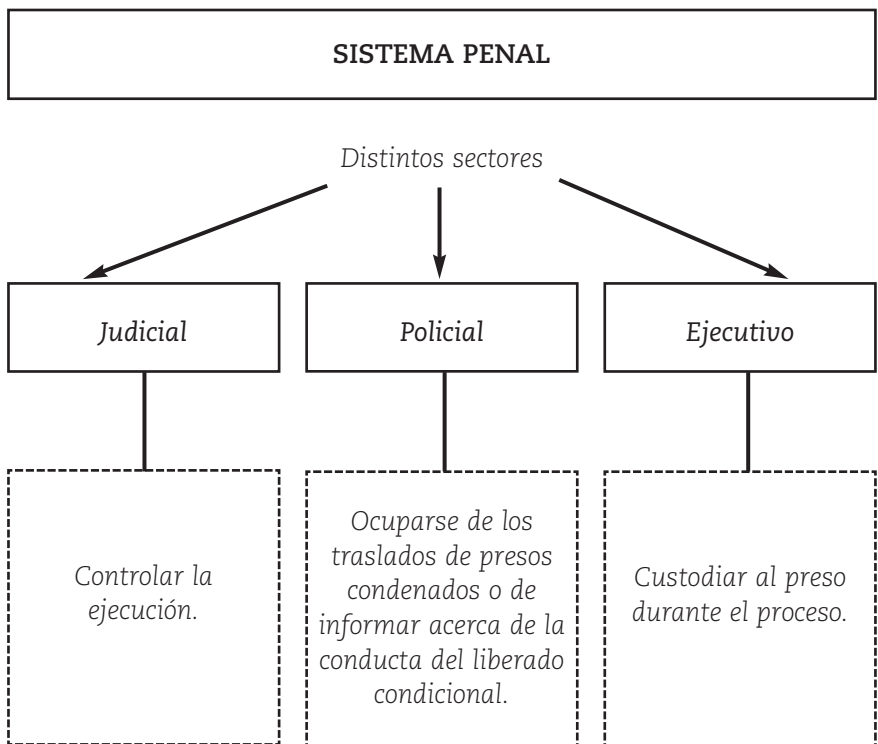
SISTEMA PENAL

Distintos sectores

Judicial

Policial

Ejecutivo

Controlar la ejecución.

Ocuparse de los traslados de presos condenados o de informar acerca de la conducta del liberado condicional.

Custodiar al preso durante el proceso.